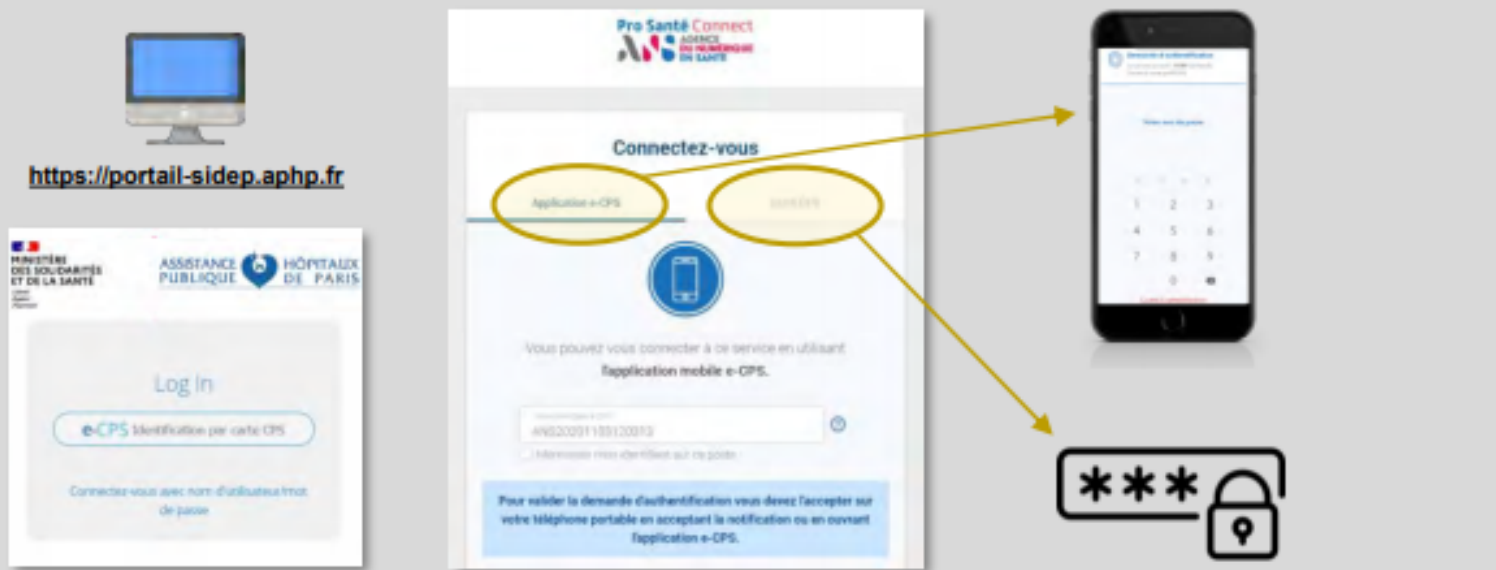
https://portail-sidep.aphp.fr

MINISTÈRE DES SOLIDARITÉS ET DE LA SANTÉ
Liberté Égalité Fraternité

ASSISTANCE PUBLIQUE HÔPITAUX DE PARIS

Log in

e-CPS Identification par carte CPS

Connectez-vous avec nom d'utilisateur/mot de passe

Pro Santé Connect
ANS AGENCE DU NUMÉRIQUE EN SANTÉ

Connectez-vous

Application e-CPS

Carte CPS

Vous pouvez vous connecter à ce service en utilisant l'application mobile e-CPS.

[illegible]
ANS20201103120013

Mémoriser mon identifiant sur ce poste

Pour valider la demande d'authentification vous devez l'accepter sur votre téléphone portable en acceptant la notification ou en ouvrant l'application e-CPS.

Demande d'authentification
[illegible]

Saisir mon code

1 2 3
4 5 6
7 8 9
0

***